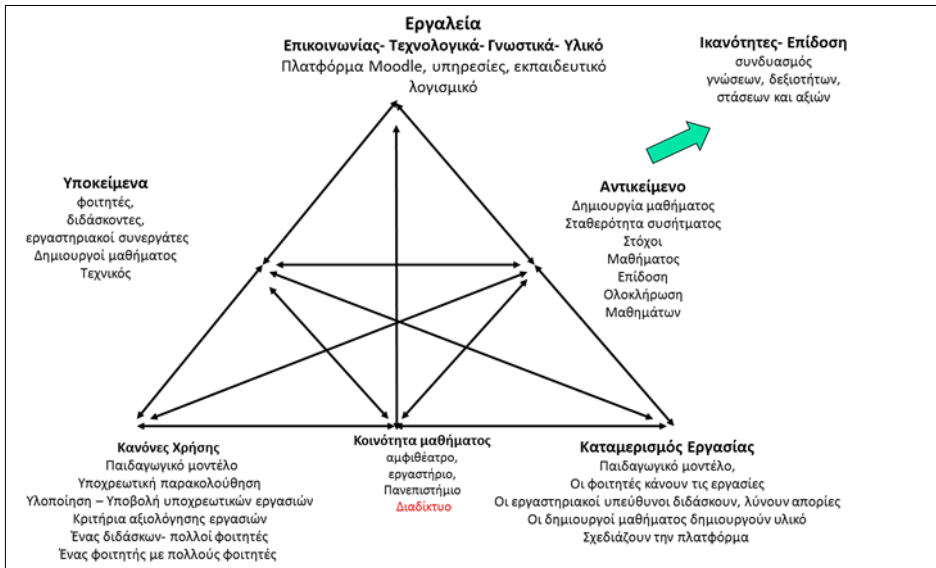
Εργαλεία
Επικοινωνίας- Τεχνολογικά- Γνωστικά- Υλικό
Πλατφόρμα Moodle, υπηρεσίες, εκπαιδευτικό λογισμικό

Ικανότητες- Επίδοση
συνδυασμός γνώσεων, δεξιοτήτων, στάσεων και αξιών

Υποκείμενα
φοιτητές, διδάσκοντες, εργαστηριακοί συνεργάτες
Δημιουργοί μαθήματος
Τεχνικός

Αντικείμενο
Δημιουργία μαθήματος
Σταθερότητα συστήματος
Στόχοι
Μαθήματος
Επίδοση
Ολοκλήρωση
Μαθημάτων

Κανόνες Χρήσης
Παιδαγωγικό μοντέλο
Υποχρεωτική παρακολούθηση
Υλοποίηση – Υποβολή υποχρεωτικών εργασιών
Κριτήρια αξιολόγησης εργασιών
Ένας διδάσκων- πολλοί φοιτητές
Ένας φοιτητής με πολλούς φοιτητές

Κοινότητα μαθήματος
αμφιθέατρο,
εργαστήριο,
Πανεπιστήμιο
Διαδίκτυο

Καταμερισμός Εργασίας
Παιδαγωγικό μοντέλο,
Οι φοιτητές κάνουν τις εργασίες
Οι εργαστηριακοί υπεύθυνοι διδάσκουν, λύνουν απορίες
Οι δημιουργοί μαθήματος δημιουργούν υλικό
Σχεδιάζουν την πλατφόρμα